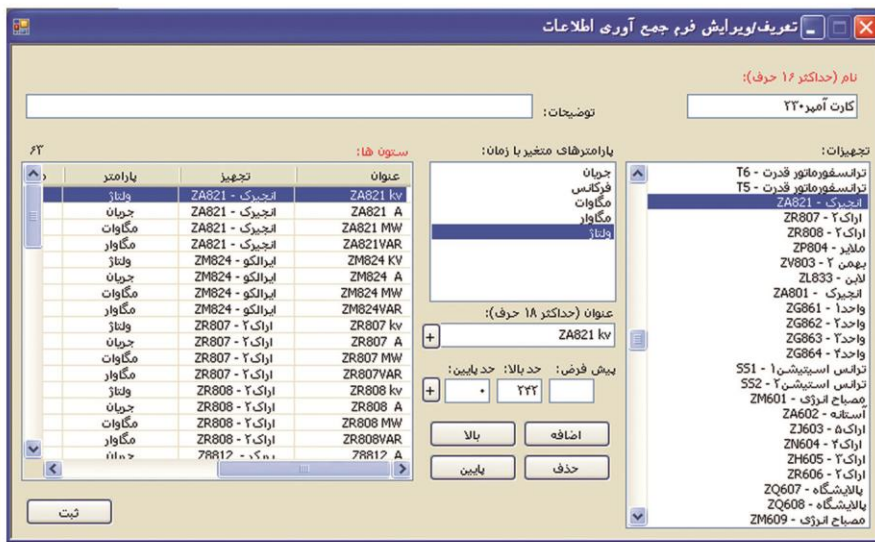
تعریف/ویرایش فرم جمع آوری اطلاعات

نام (حداکثر ۱۶ حرف):
کارت آمپر۲۳۰
توضیحات:

تجهیزات:
ترانسفورماتور قدرت - T6
ترانسفورماتور قدرت - T5
انجیرک - ZA821
اراک۲ - ZR807
اراک۲ - ZR808
ملایر - ZP804
بهمن ۲ - ZV803
لاین - ZL833
انجیرک - ZA801
واحد۱ - ZG861
واحد۲ - ZG862
واحد۳ - ZG863
واحد۴ - ZG864
ترانس استیشن۱ - SS1
ترانس استیشن۲ - SS2
مصباح انرژی - ZM601
آستانه - ZA602
اراک۵ - ZJ603
اراک۲ - ZN604
اراک۲ - ZH605
اراک۲ - ZR606
پالایشگاه - ZQ607
پالایشگاه - ZQ608
مصباح انرژی - ZM609

پارامترهای متغیر با زمان:
جریان
فرکانس
مگاوات
مگاوار
ولتاژ

عنوان (حداکثر ۱۸ حرف):
ZA821 kv
+
پیش فرض: حد بالا: حد پایین:
۲۴۲ ۰
+
اضافه
بالا
حذف
پایین

ستون ها:
۶۳

| عنوان | تجهیز | پارامتر |
|---|---|---|
| ZA821 kv | انجیرک - ZA821 | ولتاژ |
| ZA821 A | انجیرک - ZA821 | جریان |
| ZA821 MW | انجیرک - ZA821 | مگاوات |
| ZA821VAR | انجیرک - ZA821 | مگاوار |
| ZM824 KV | ایرالکو - ZM824 | ولتاژ |
| ZM824 A | ایرالکو - ZM824 | جریان |
| ZM824 MW | ایرالکو - ZM824 | مگاوات |
| ZM824VAR | ایرالکو - ZM824 | مگاوار |
| ZR807 kv | اراک۲ - ZR807 | ولتاژ |
| ZR807 A | اراک۲ - ZR807 | جریان |
| ZR807 MW | اراک۲ - ZR807 | مگاوات |
| ZR807VAR | اراک۲ - ZR807 | مگاوار |
| ZR808 kv | اراک۲ - ZR808 | ولتاژ |
| ZR808 A | اراک۲ - ZR808 | جریان |
| ZR808 MW | اراک۲ - ZR808 | مگاوات |
| ZR808VAR | اراک۲ - ZR808 | مگاوار |
| ZR812 A | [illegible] - ZR812 | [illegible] |

ثبت